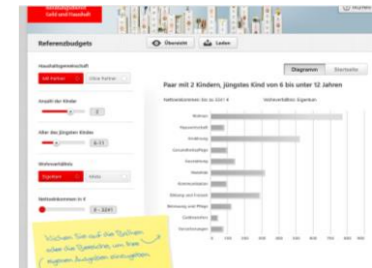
Referenzbudgets

Übersicht

Laden

Haushaltsgemeinschaft

Mit Partner

Ohne Partner

Anzahl der Kinder

2

Alter des jüngsten Kindes

6-11

Wohnverhältnis

Eigentum

Miete

Nettoeinkommen in €

0 - 3241

Diagramm

Übersicht

Paar mit 2 Kindern, jüngstes Kind von 6 bis unter 12 Jahren

Nettoeinkommen: bis zu 3241 €

Wohnverhältnis: Eigentum

Wohnen

Haushaltsstrom

Ernährung

Gesundheitspflege

Fernsehen

Mobilität

Kommunikation

Bildung und Freizeit

Wohnung und Pflege

Gästeservice

Versicherungen

Klicken Sie auf die Balken oder die Bereiche, um Ihre eigenen Ausgaben einzugeben.